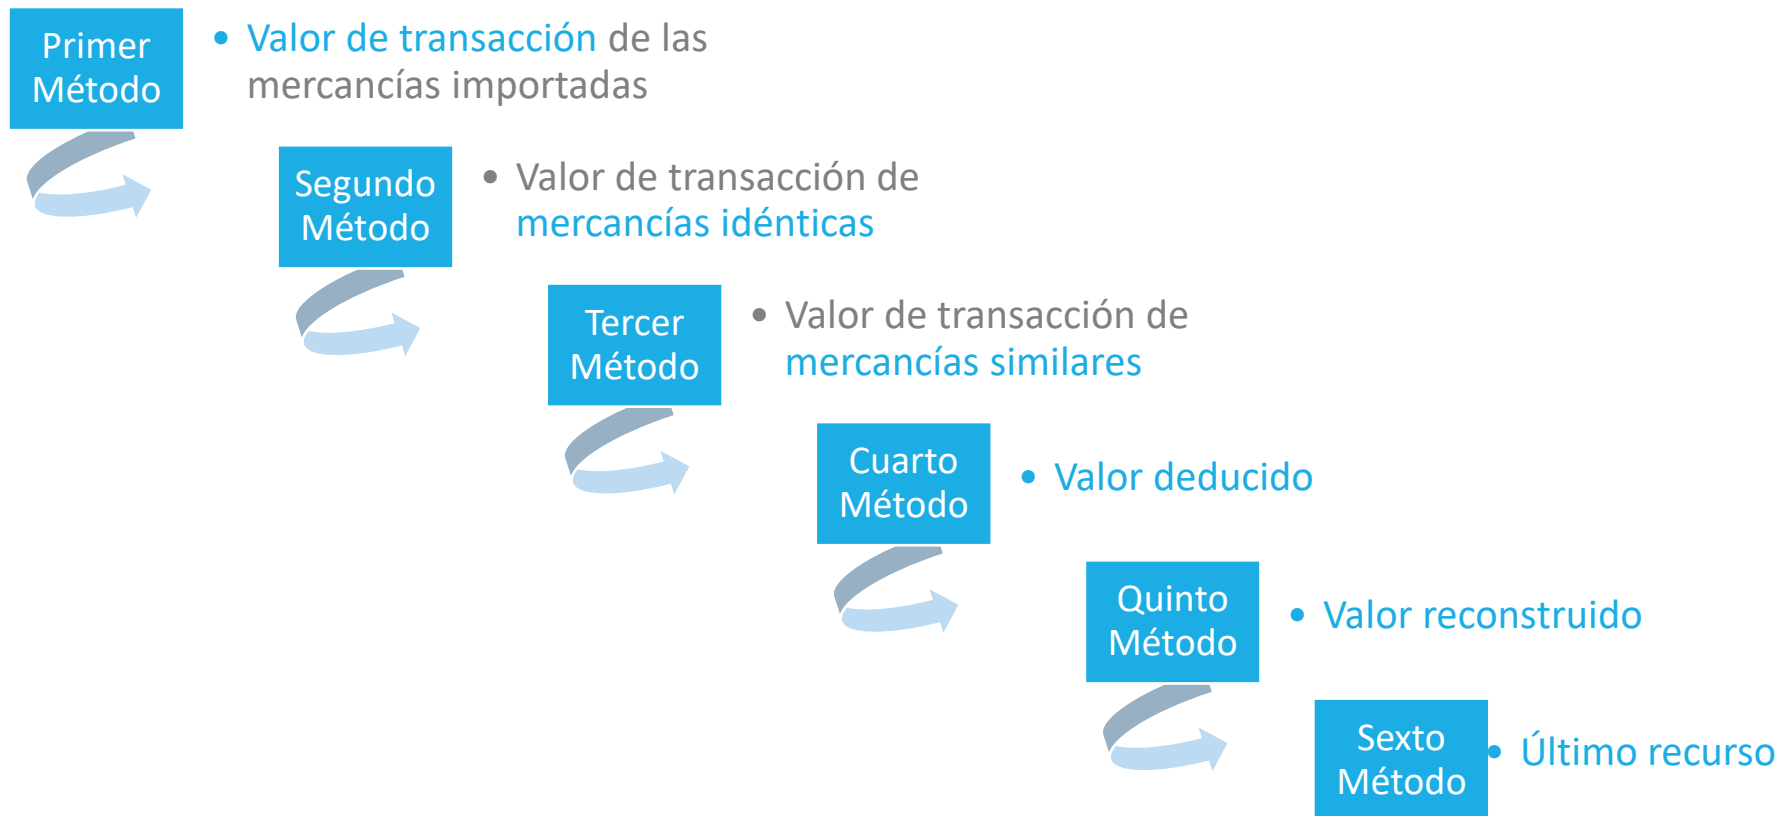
Primer Método

• Valor de transacción de las mercancías importadas

Segundo Método

• Valor de transacción de mercancías idénticas

Tercer Método

• Valor de transacción de mercancías similares

Cuarto Método

• Valor deducido

Quinto Método

• Valor reconstruido

Sexto Método

• Último recurso